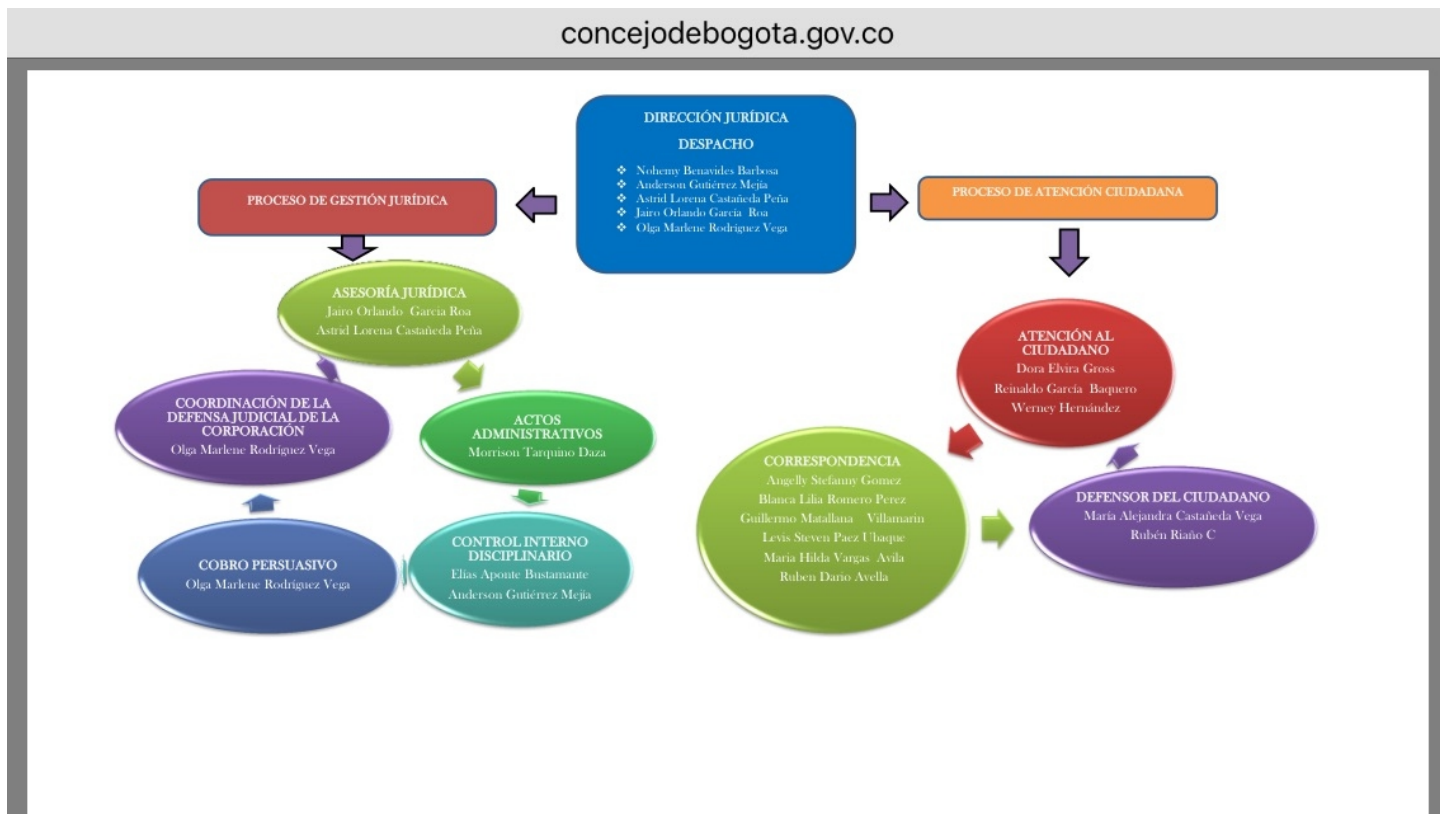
concejodebogota.gov.co

DIRECCIÓN JURÍDICA

DESPACHO

- Nohemy Benavides Barbosa
- Anderson Gutiérrez Mejía
- Astrid Lorena Castañeda Peña
- Jairo Orlando García Roa
- Olga Marlene Rodríguez Vega

PROCESO DE GESTIÓN JURÍDICA

PROCESO DE ATENCIÓN CIUDADANA

ASESORÍA JURÍDICA
Jairo Orlando García Roa
Astrid Lorena Castañeda Peña

COORDINACIÓN DE LA DEFENSA JUDICIAL DE LA CORPORACIÓN
Olga Marlene Rodríguez Vega

ACTOS ADMINISTRATIVOS
Morrison Tarquino Daza

COBRO PERSUASIVO
Olga Marlene Rodríguez Vega

CONTROL INTERNO DISCIPLINARIO
Elías Aponte Bustamante
Anderson Gutiérrez Mejía

ATENCIÓN AL CIUDADANO
Dora Elvira Gross
Reinaldo García Baquero
Werney Hernández

CORRESPONDENCIA
Angelly Stefanny Gomez
Blanca Lilia Romero Perez
Guillermo Matallana Villamarin
Levis Steven Paez Ubaque
Maria Hilda Vargas Avila
Ruben Dario Avella

DEFENSOR DEL CIUDADANO
María Alejandra Castañeda Vega
Rubén Riaño C